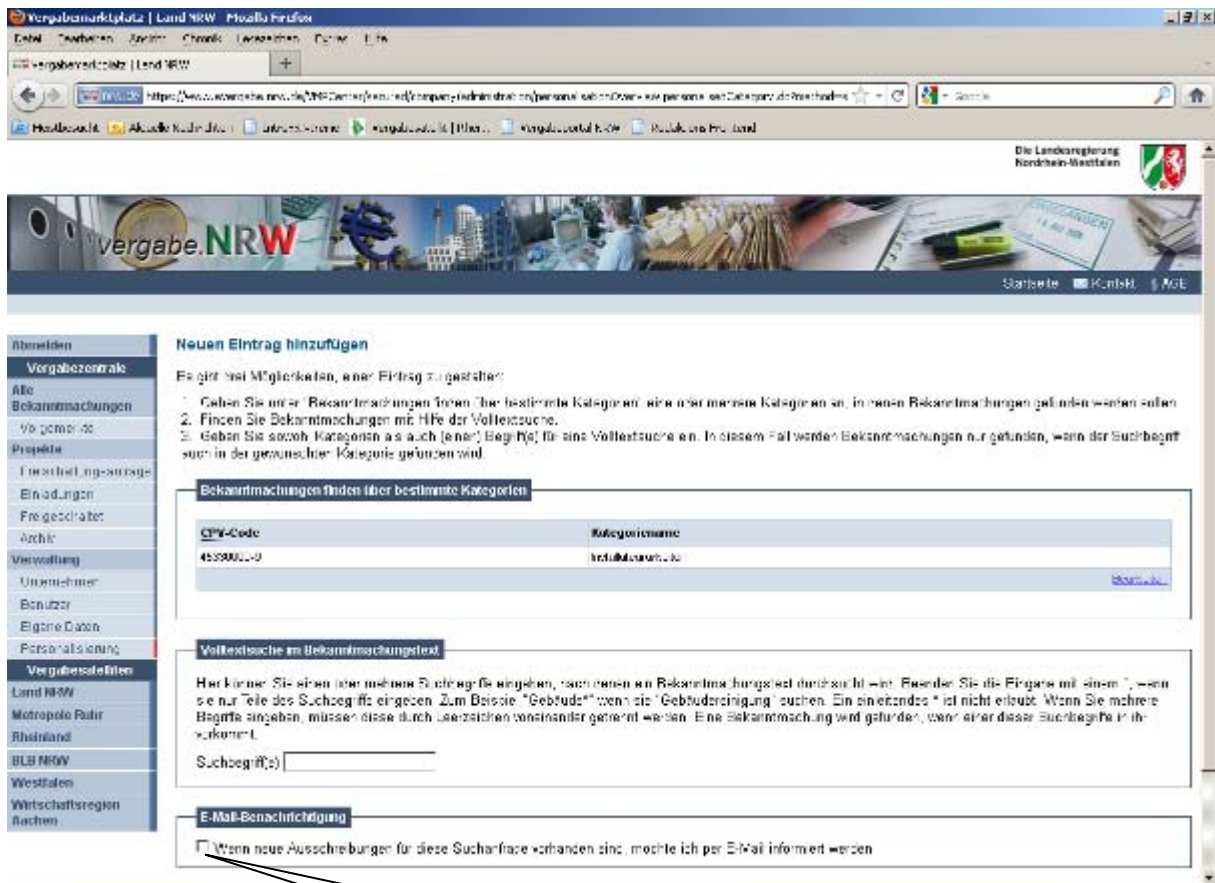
Vergabemarktplatz | Land NRW - Mozilla Firefox

Datei Bearbeiten Ansicht Chronik Lesezeichen Extras Hilfe

Vergabemarktplatz | Land NRW

https://www.evergabe.nrw.de/VMPCenter/secured/company/administration/personalisationOverview.personalisedCategory.do?method=

Meistbesucht Aktuelle Nachrichten Interessante Vergabeportal NRW Vergabeportal NRW Produktion Feuerland

Die Landesregierung Nordrhein-Westfalen

vergabe.NRW

Startseite Kontakt § AGB

Abmelden
Vergabezentrale
Alle Bekanntmachungen
Vorgemerkte
Projekte
Freischaltungsanfrage
Einladungen
Freigeschaltet
Archiv
Verwaltung
Unternehmen
Benutzer
Eigene Daten
Personalisierung
Vergabesatelliten
Land NRW
Metropole Ruhr
Rheinland
BLB NRW
Westfalen
Wirtschaftsregion Aachen

Neuen Eintrag hinzufügen

Es gibt drei Möglichkeiten, einen Eintrag zu gestalten:

1. Geben Sie unter "Bekanntmachungen finden über bestimmte Kategorien" eine oder mehrere Kategorien an, in denen Bekanntmachungen gefunden werden sollen.
2. Finden Sie Bekanntmachungen mit Hilfe der Volltextsuche.
3. Geben Sie sowohl Kategorien als auch (einen) Begriff(e) für eine Volltextsuche ein. In diesem Fall werden Bekanntmachungen nur gefunden, wenn der Suchbegriff auch in der gewünschten Kategorie gefunden wird.

Bekanntmachungen finden über bestimmte Kategorien

| CPV-Code | Kategoriename |
|---|---|
| 45330000-9 | Installateurarbeiten |

Bearbeiten

Volltextsuche im Bekanntmachungstext

Hier können Sie einen oder mehrere Suchbegriffe eingeben, nach denen ein Bekanntmachungstext durchsucht wird. Beenden Sie die Eingabe mit einem *, wenn sie nur Teile des Suchbegriffs eingeben. Zum Beispiel "Gebäude*" wenn sie "Gebäudereinigung" suchen. Ein einleitendes * ist nicht erlaubt. Wenn Sie mehrere Begriffe eingeben, müssen diese durch Leerzeichen voneinander getrennt werden. Eine Bekanntmachung wird gefunden, wenn einer dieser Suchbegriffe in ihr vorkommt.

Suchbegriff(e)

E-Mail-Benachrichtigung

Wenn neue Ausschreibungen für diese Suchanfrage vorhanden sind, möchte ich per E-Mail informiert werden